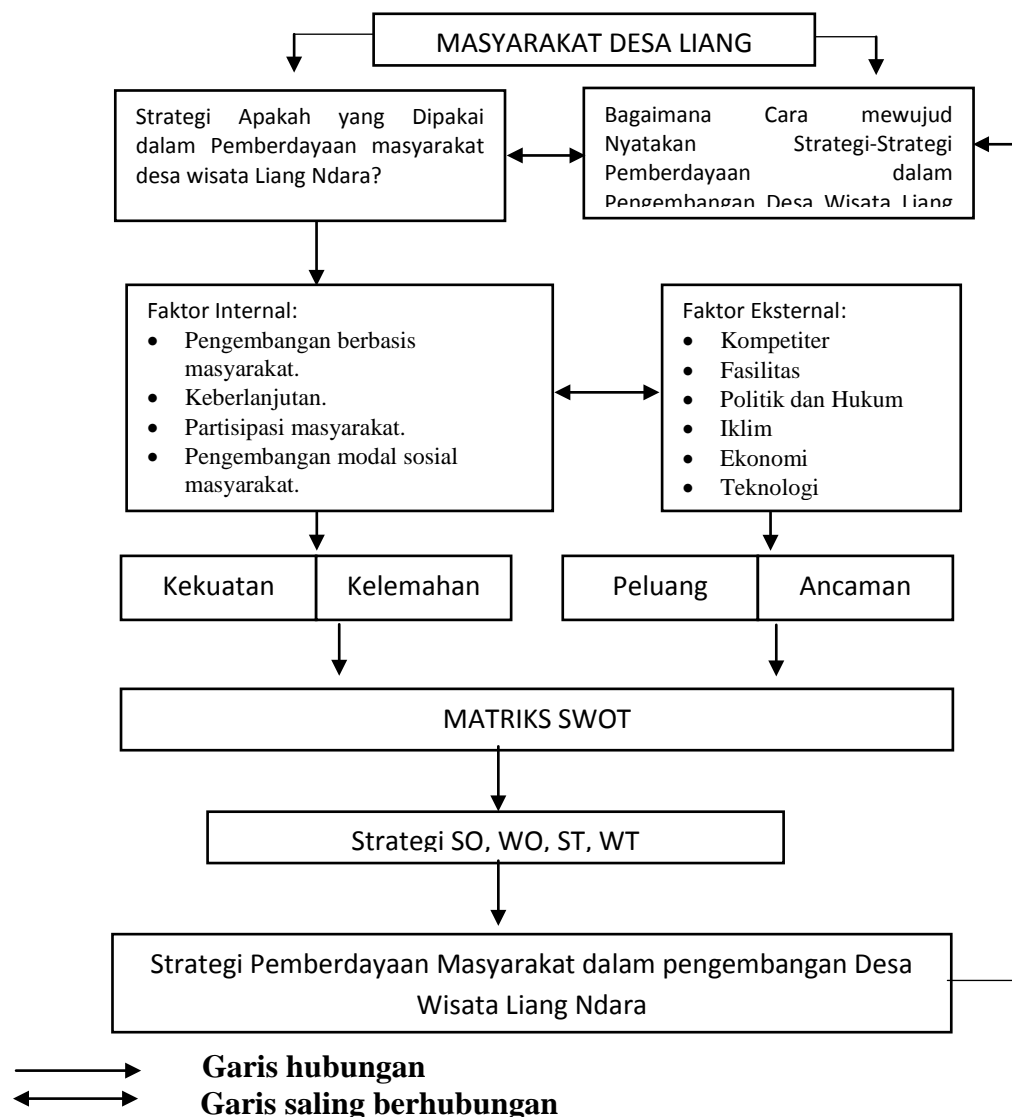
MASYARAKAT DESA LIANG

Strategi Apakah yang Dipakai dalam Pemberdayaan masyarakat desa wisata Liang Ndara?

Bagaimana Cara mewujud Nyatakan Strategi-Strategi Pemberdayaan dalam Pengembangan Desa Wisata Liang

Faktor Internal:
- Pengembangan berbasis masyarakat.
- Keberlanjutan.
- Partisipasi masyarakat.
- Pengembangan modal sosial masyarakat.

Faktor Eksternal:
- Kompetiter
- Fasilitas
- Politik dan Hukum
- Iklim
- Ekonomi
- Teknologi

Kekuatan | Kelemahan

Peluang | Ancaman

MATRIKS SWOT

Strategi SO, WO, ST, WT

Strategi Pemberdayaan Masyarakat dalam pengembangan Desa Wisata Liang Ndara

Garis hubungan
Garis saling berhubungan